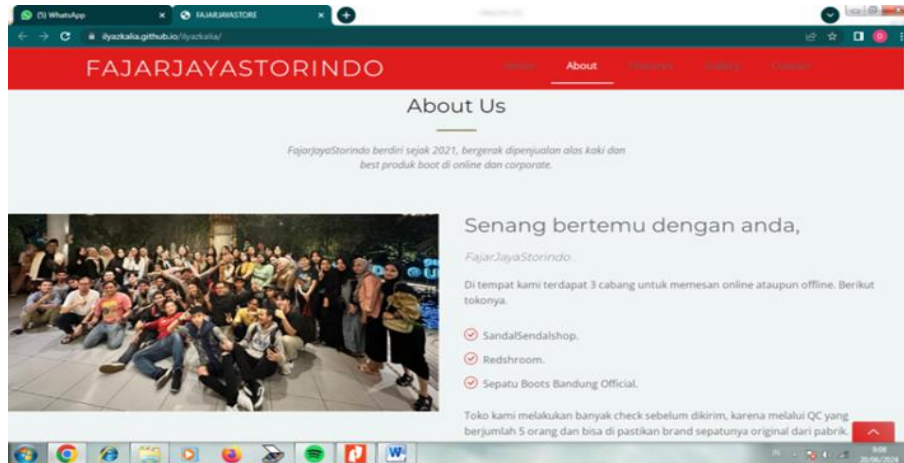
(5) WhatsApp

FAJARJAYASTORE

ilyazkalia.github.io/ilyazkalia/

FAJARJAYASTORINDO

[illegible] About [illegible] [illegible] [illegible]

About Us

FajarJayaStorindo berdiri sejak 2021, bergerak dipenjualan alas kaki dan best produk boot di online dan corporate.

Senang bertemu dengan anda,

FajarJayaStorindo .

Di tempat kami terdapat 3 cabang untuk memesan online ataupun offline. Berikut tokonya.

SandalSendalshop.

Redshroom.

Sepatu Boots Bandung Official.

Toko kami melakukan banyak check sebelum dikirim, karena melalui QC yang berjumlah 5 orang dan bisa di pastikan brand sepatunya original dari pabrik.

9:08
20/06/2024